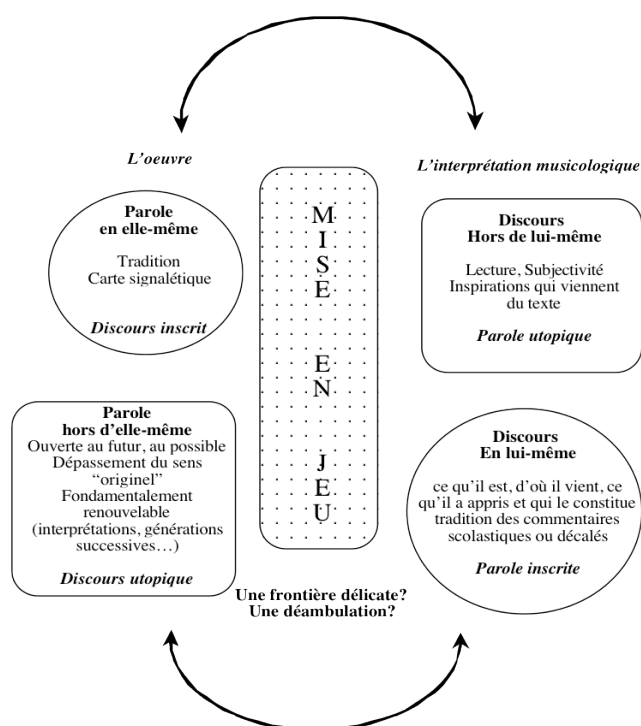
L'oeuvre

L'interprétation musicologique

Parole en elle-même

Tradition
Carte signalétique

Discours inscrit

MISE EN JEU

Discours Hors de lui-même

Lecture, Subjectivité
Inspirations qui viennent du texte

Parole utopique

Parole hors d'elle-même

Ouverte au futur, au possible
Dépassement du sens "originel"
Fondamentalement renouvelable
(interprétations, générations successives…)

Discours utopique

Discours En lui-même

ce qu'il est, d'où il vient, ce qu'il a appris et qui le constitue tradition des commentaires scolastiques ou décalés

Parole inscrite

Une frontière délicate?
Une déambulation?